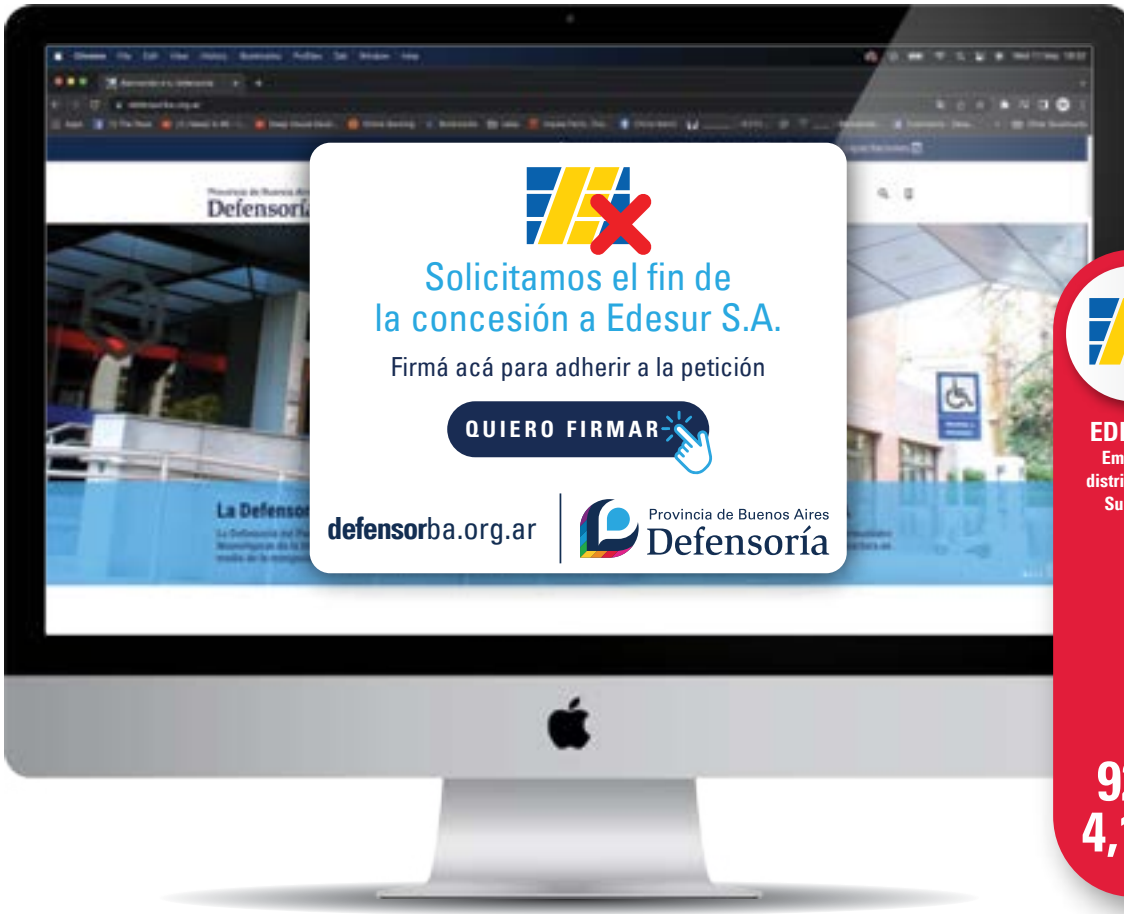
Defensoría

Solicitamos el fin de la concesión a Edesur S.A.

Firmá acá para adherir a la petición

QUIERO FIRMAR

defensorba.org.ar

Provincia de Buenos Aires
Defensoría

La Defensor

EDI
Em
distri
Su

9
4,